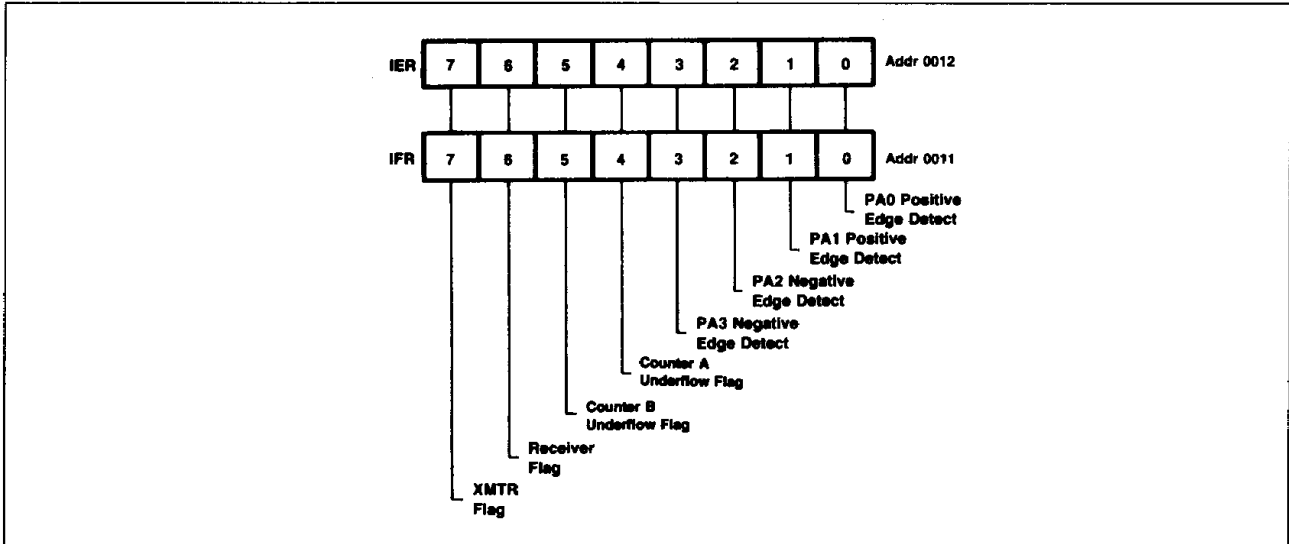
IER

| 7 | 6 | 5 | 4 | 3 | 2 | 1 | 0 |
|---|---|---|---|---|---|---|---|

Addr 0012

IFR

| 7 | 6 | 5 | 4 | 3 | 2 | 1 | 0 |
|---|---|---|---|---|---|---|---|

Addr 0011

PA0 Positive Edge Detect

PA1 Positive Edge Detect

PA2 Negative Edge Detect

PA3 Negative Edge Detect

Counter A Underflow Flag

Counter B Underflow Flag

Receiver Flag

XMTR Flag